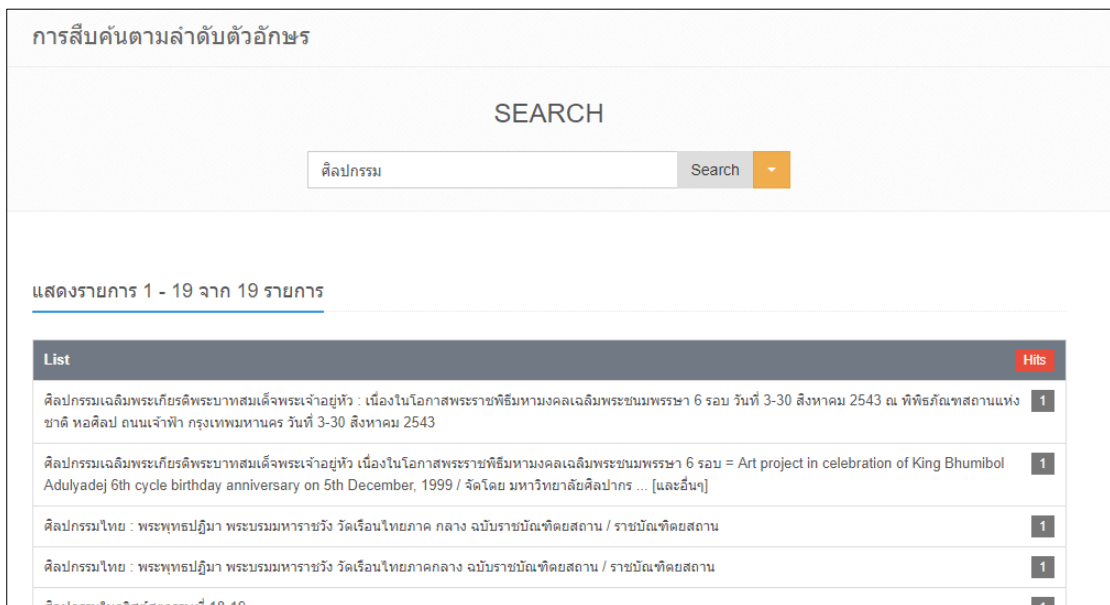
การสืบค้นตามลำดับตัวอักษร

SEARCH

ศิลปกรรม

Search

แสดงรายการ 1 - 19 จาก 19 รายการ

| List | Hits |
|---|---|
| ศิลปกรรมเฉลิมพระเกียรติพระบาทสมเด็จพระเจ้าอยู่หัว : เนื่องในโอกาสพระราชพิธีมหามงคลเฉลิมพระชนมพรรษา 6 รอบ วันที่ 3-30 สิงหาคม 2543 ณ พิพิธภัณฑสถานแห่งชาติ หอศิลป ถนนเจ้าฟ้า กรุงเทพมหานคร วันที่ 3-30 สิงหาคม 2543 | 1 |
| ศิลปกรรมเฉลิมพระเกียรติพระบาทสมเด็จพระเจ้าอยู่หัว เนื่องในโอกาสพระราชพิธีมหามงคลเฉลิมพระชนมพรรษา 6 รอบ = Art project in celebration of King Bhumibol Adulyadej 6th cycle birthday anniversary on 5th December, 1999 / จัดโดย มหาวิทยาลัยศิลปากร ... [และอื่นๆ] | 1 |
| ศิลปกรรมไทย : พระพุทธปฏิมา พระบรมมหาราชวัง วัดเรือนไทยภาค กลาง ฉบับราชบัณฑิตยสถาน / ราชบัณฑิตยสถาน | 1 |
| ศิลปกรรมไทย : พระพุทธปฏิมา พระบรมมหาราชวัง วัดเรือนไทยภาคกลาง ฉบับราชบัณฑิตยสถาน / ราชบัณฑิตยสถาน | 1 |
| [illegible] | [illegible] |